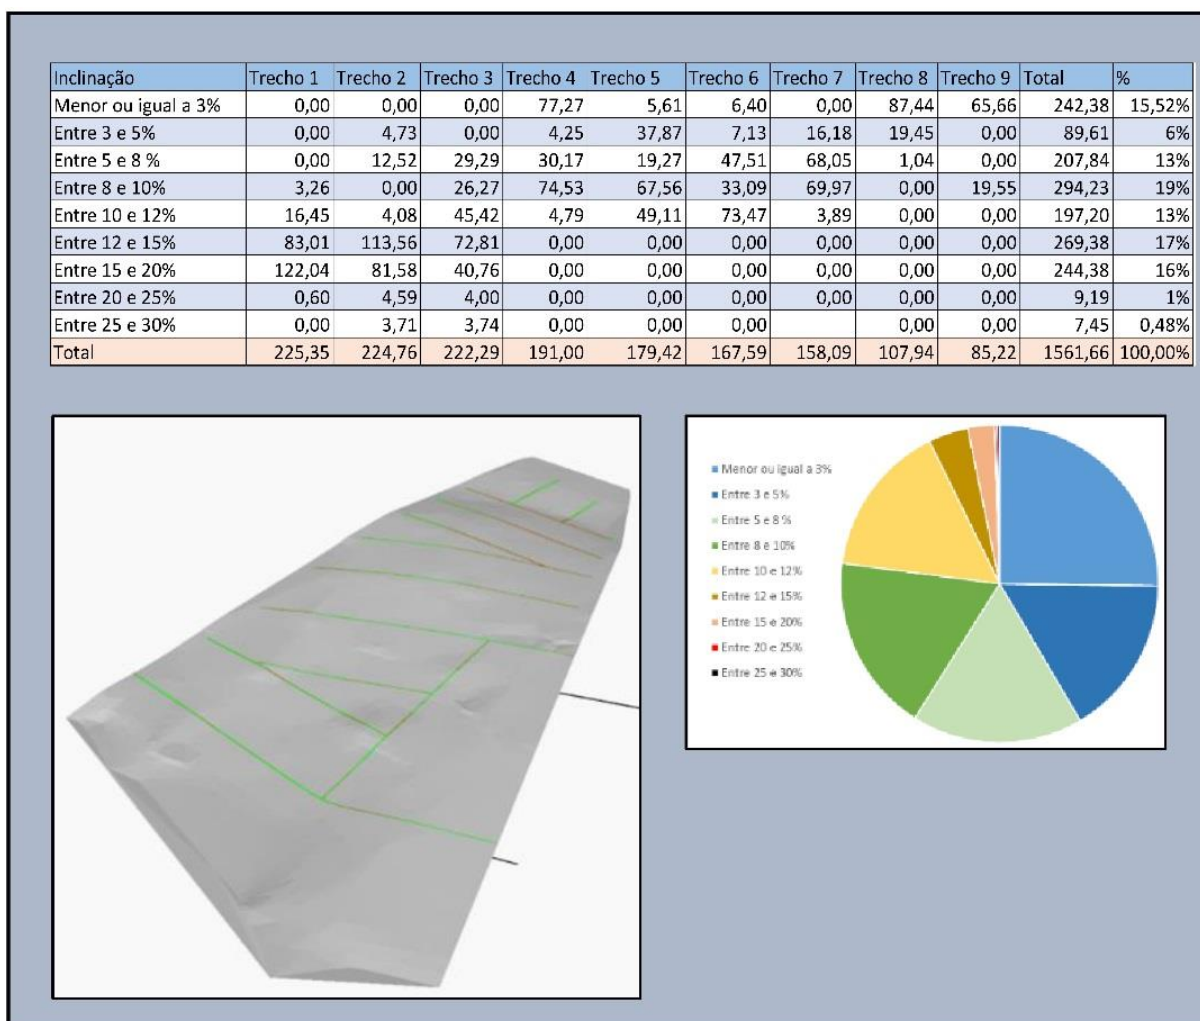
| Inclinação | Trecho 1 | Trecho 2 | Trecho 3 | Trecho 4 | Trecho 5 | Trecho 6 | Trecho 7 | Trecho 8 | Trecho 9 | Total | % |
|---|---|---|---|---|---|---|---|---|---|---|---|
| Menor ou igual a 3% | 0,00 | 0,00 | 0,00 | 77,27 | 5,61 | 6,40 | 0,00 | 87,44 | 65,66 | 242,38 | 15,52% |
| Entre 3 e 5% | 0,00 | 4,73 | 0,00 | 4,25 | 37,87 | 7,13 | 16,18 | 19,45 | 0,00 | 89,61 | 6% |
| Entre 5 e 8 % | 0,00 | 12,52 | 29,29 | 30,17 | 19,27 | 47,51 | 68,05 | 1,04 | 0,00 | 207,84 | 13% |
| Entre 8 e 10% | 3,26 | 0,00 | 26,27 | 74,53 | 67,56 | 33,09 | 69,97 | 0,00 | 19,55 | 294,23 | 19% |
| Entre 10 e 12% | 16,45 | 4,08 | 45,42 | 4,79 | 49,11 | 73,47 | 3,89 | 0,00 | 0,00 | 197,20 | 13% |
| Entre 12 e 15% | 83,01 | 113,56 | 72,81 | 0,00 | 0,00 | 0,00 | 0,00 | 0,00 | 0,00 | 269,38 | 17% |
| Entre 15 e 20% | 122,04 | 81,58 | 40,76 | 0,00 | 0,00 | 0,00 | 0,00 | 0,00 | 0,00 | 244,38 | 16% |
| Entre 20 e 25% | 0,60 | 4,59 | 4,00 | 0,00 | 0,00 | 0,00 | 0,00 | 0,00 | 0,00 | 9,19 | 1% |
| Entre 25 e 30% | 0,00 | 3,71 | 3,74 | 0,00 | 0,00 | 0,00 | | 0,00 | 0,00 | 7,45 | 0,48% |
| Total | 225,35 | 224,76 | 222,29 | 191,00 | 179,42 | 167,59 | 158,09 | 107,94 | 85,22 | 1561,66 | 100,00% |

Menor ou igual a 3%
Entre 3 e 5%
Entre 5 e 8 %
Entre 8 e 10%
Entre 10 e 12%
Entre 12 e 15%
Entre 15 e 20%
Entre 20 e 25%
Entre 25 e 30%